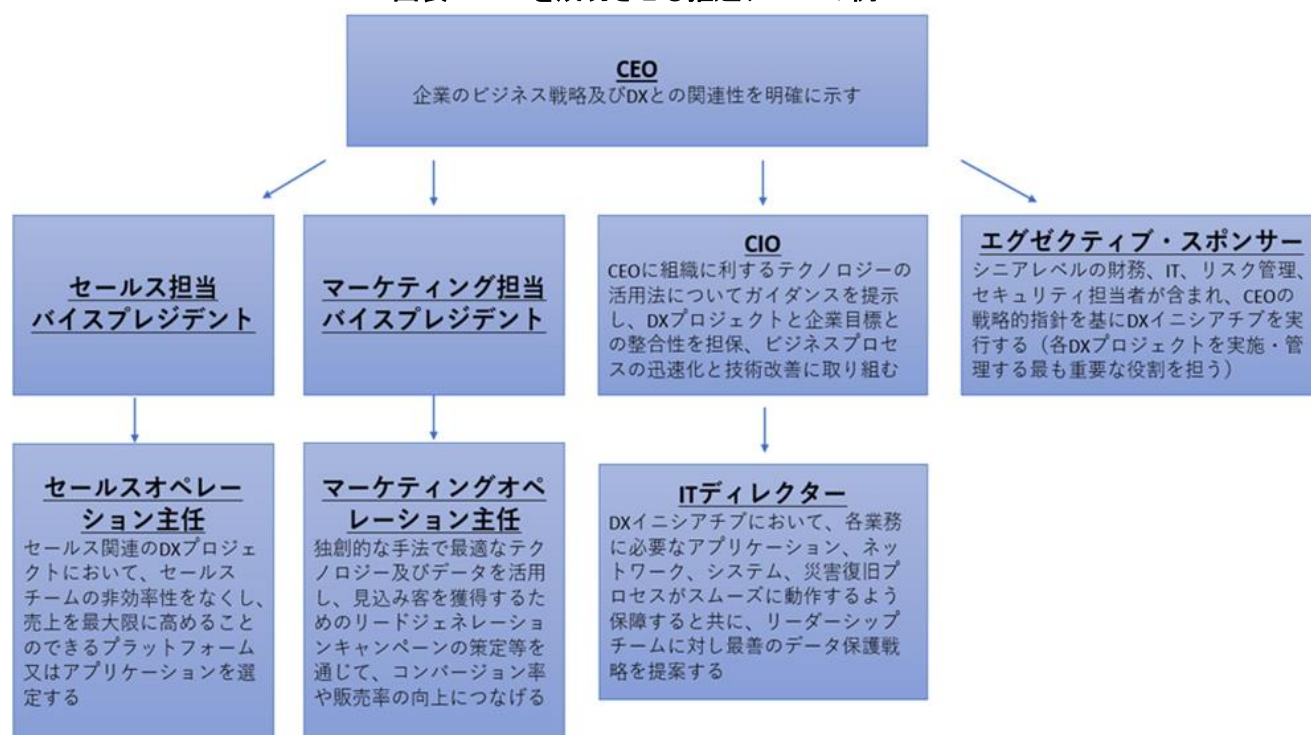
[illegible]

CEO
企業のビジネス戦略及びDXとの関連性を明確に示す

セールス担当
バイスプレジデント

マーケティング担当
バイスプレジデント

CIO
CEOに組織に利するテクノロジーの活用法についてガイダンスを提示し、DXプロジェクトと企業目標との整合性を担保、ビジネスプロセスの迅速化と技術改善に取り組む

エグゼクティブ・スポンサー
シニアレベルの財務、IT、リスク管理、セキュリティ担当者が含まれ、CEOの戦略的指針を基にDXイニシアチブを実行する（各DXプロジェクトを実施・管理する最も重要な役割を担う）

セールスオペレーション主任
セールス関連のDXプロジェクトにおいて、セールスチームの非効率性をなくし、売上を最大限に高めることのできるプラットフォーム又はアプリケーションを選定する

マーケティングオペレーション主任
独創的な手法で最適なテクノロジー及びデータを活用し、見込み客を獲得するためのリードジェネレーションキャンペーンの策定等を通じて、コンバージョン率や販売率の向上につなげる

ITディレクター
DXイニシアチブにおいて、各業務に必要なアプリケーション、ネットワーク、システム、災害復旧プロセスがスムーズに動作するよう保障すると共に、リーダーシップチームに対し最善のデータ保護戦略を提案する